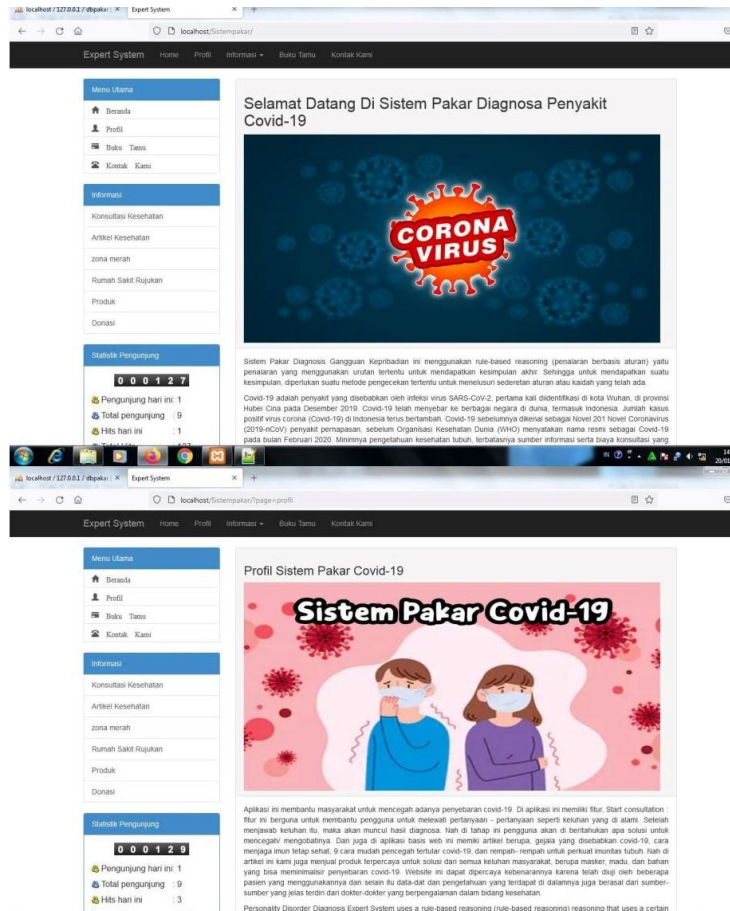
localhost / 127.0.0.1 / dbpakar × Expert System ×

localhost/Sistempakar/

Expert System Home Profil Informasi ▾ Buku Tamu Kontak Kami

Menu Utama

Beranda

Profil

Buku Tamu

Kontak Kami

Informasi

Konsultasi Kesehatan

Artikel Kesehatan

zona merah

Rumah Sakit Rujukan

Produk

Donasi

Statistik Pengunjung

0 0 0 1 2 7

Pengunjung hari ini : 1

Total pengunjung : 9

Hits hari ini : 1

Selamat Datang Di Sistem Pakar Diagnosa Penyakit Covid-19

CORONA VIRUS

Sistem Pakar Diagnosis Gangguan Kepribadian ini menggunakan rule-based reasoning (penalaran berbasis aturan) yaitu penalaran yang menggunakan urutan tertentu untuk mendapatkan kesimpulan akhir. Sehingga untuk mendapatkan suatu kesimpulan, diperlukan suatu metode pengecekan tertentu untuk menelusuri sederetan aturan atau kaidah yang telah ada.

Covid-19 adalah penyakit yang disebabkan oleh infeksi virus SARS-CoV-2, pertama kali diidentifikasi di kota Wuhan, di provinsi Hubei Cina pada Desember 2019. Covid-19 telah menyebar ke berbagai negara di dunia, termasuk Indonesia. Jumlah kasus positif virus corona (Covid-19) di Indonesia terus bertambah. Covid-19 sebelumnya dikenal sebagai Novel 201 Novel Coronavirus (2019-nCoV) penyakit pernapasan, sebelum Organisasi Kesehatan Dunia (WHO) menyatakan nama resmi sebagai Covid-19 pada bulan Februari 2020. Minimnya pengetahuan kesehatan tubuh, terbatasnya sumber informasi serta biaya konsultasi yang

localhost / 127.0.0.1 / dbpakar × Expert System ×

localhost/Sistempakar/?page=profil

Expert System Home Profil Informasi ▾ Buku Tamu Kontak Kami

Menu Utama

Beranda

Profil

Buku Tamu

Kontak Kami

Informasi

Konsultasi Kesehatan

Artikel Kesehatan

zona merah

Rumah Sakit Rujukan

Produk

Donasi

Statistik Pengunjung

0 0 0 1 2 9

Pengunjung hari ini : 1

Total pengunjung : 9

Hits hari ini : 3

Profil Sistem Pakar Covid-19

Sistem Pakar Covid-19

Aplikasi ini membantu masyarakat untuk mencegah adanya penyebaran covid-19. Di aplikasi ini memiliki fitur, Start consultation : fitur ini berguna untuk membantu pengguna untuk melewati pertanyaan - pertanyaan seperti keluhan yang di alami. Setelah menjawab keluhan itu, maka akan muncul hasil diagnosa. Nah di tahap ini pengguna akan di beritahukan apa solusi untuk mencegah/ mengobatinya. Dan juga di aplikasi basis web ini memiki artikel berupa, gejala yang disebabkan covid-19, cara menjaga imun tetap sehat, 9 cara mudah pencegah tertular covid-19, dan rempah- rempah untuk perkuat imunitas tubuh. Nah di artikel ini kami juga menjual produk terpercaya untuk solusi dari semua keluhan masyarakat, berupa masker, madu, dan bahan yang bisa meminimalisir penyebaran covid-19. Website ini dapat dipercaya kebenarannya karena telah diuji oleh beberapa pasien yang menggunakannya dan selain itu data-dat dan pengetahuan yang terdapat di dalamnya juga berasal dari sumber-sumber yang jelas terdiri dari dokter-dokter yang berpengalaman dalam bidang kesehatan.

Personality Disorder Diagnosis Expert System uses a rule-based reasoning (rule-based reasoning) reasoning that uses a certain